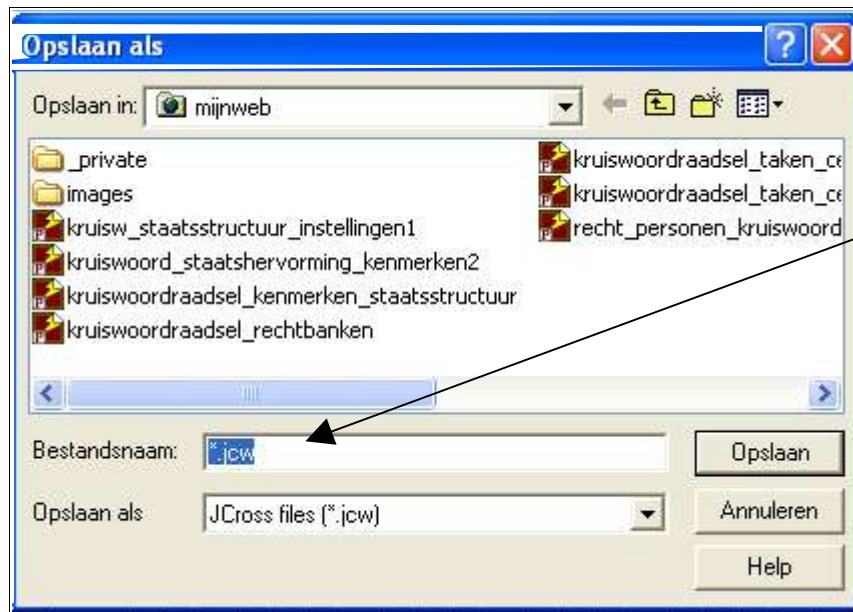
Opslaan als

Opslaan in: mijnweb

_private
images
kruisw_staatsstructuur_instellingen1
kruiswoord_staatshervorming_kenmerken2
kruiswoordraadsel_kenmerken_staatsstructuur
kruiswoordraadsel_rechtbanken
kruiswoordraadsel_taken_ce
kruiswoordraadsel_taken_ce
recht_personen_kruiswoord

Bestandsnaam: *.jcw
Opslaan

Opslaan als JCross files (*.jcw)
Annuleren

Help